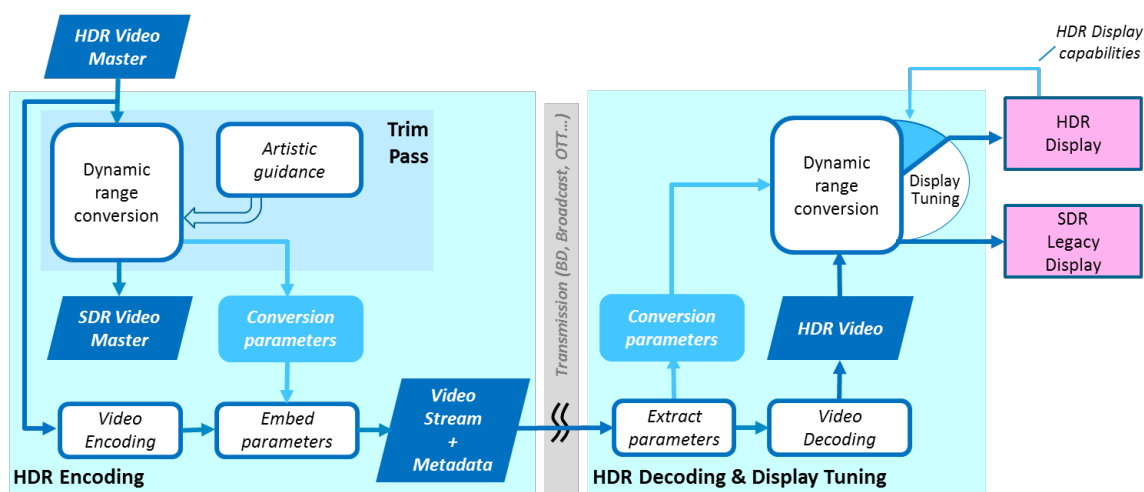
HDR Video Master

Trim Pass

Dynamic range conversion

Artistic guidance

SDR Video Master

Conversion parameters

Video Encoding

Embed parameters

Video Stream + Metadata

HDR Encoding

Transmission (BD, Broadcast, OTT…)

HDR Display capabilities

Dynamic range conversion

Display Tuning

HDR Display

SDR Legacy Display

Conversion parameters

HDR Video

Extract parameters

Video Decoding

HDR Decoding & Display Tuning